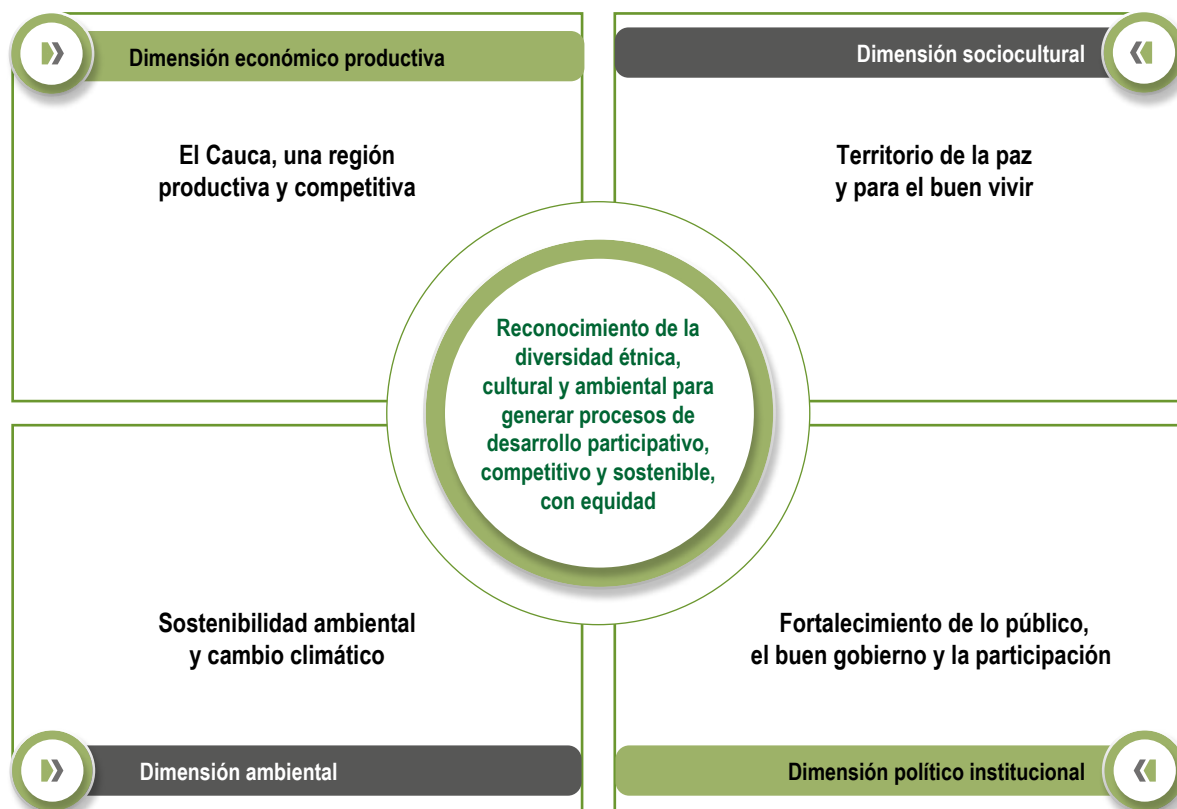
Dimensión económico productiva

El Cauca, una región productiva y competitiva

Dimensión sociocultural

Territorio de la paz y para el buen vivir

Reconocimiento de la diversidad étnica, cultural y ambiental para generar procesos de desarrollo participativo, competitivo y sostenible, con equidad

Sostenibilidad ambiental y cambio climático

Fortalecimiento de lo público, el buen gobierno y la participación

Dimensión ambiental

Dimensión político institucional